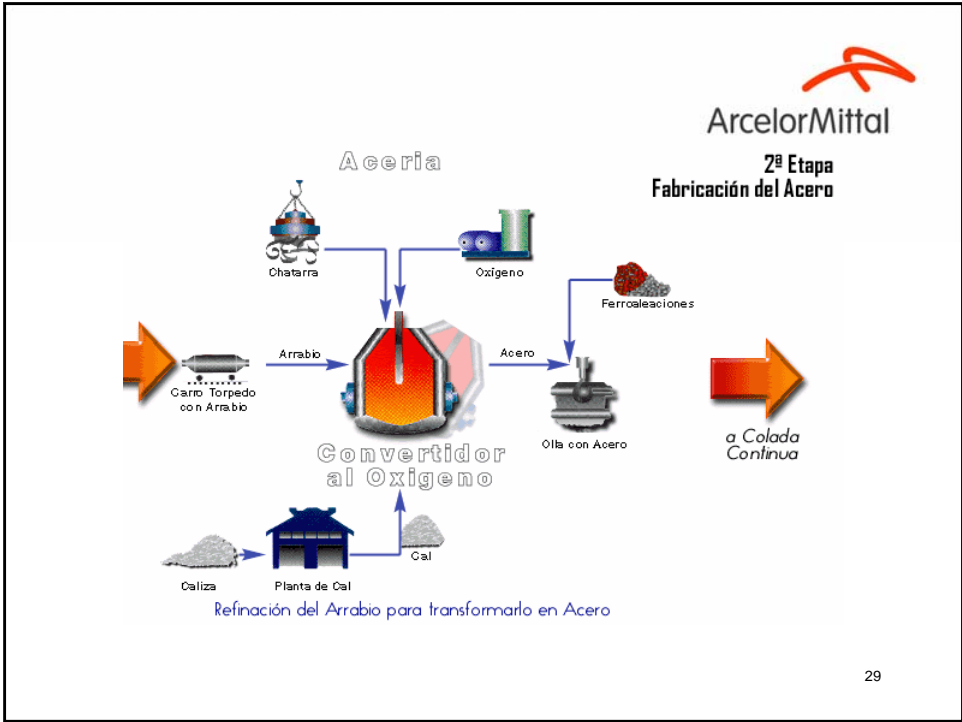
ArcelorMittal

2ª Etapa
Fabricación del Acero

Aceria

Chatarra

Oxígeno

Ferroaleaciones

Arrabio

Acero

Carro Torpedo con Arrabio

Olla con Acero

a Colada Continua

Convertidor al Oxigeno

Cal

Caliza

Planta de Cal

Refinación del Arrabio para transformarlo en Acero

29